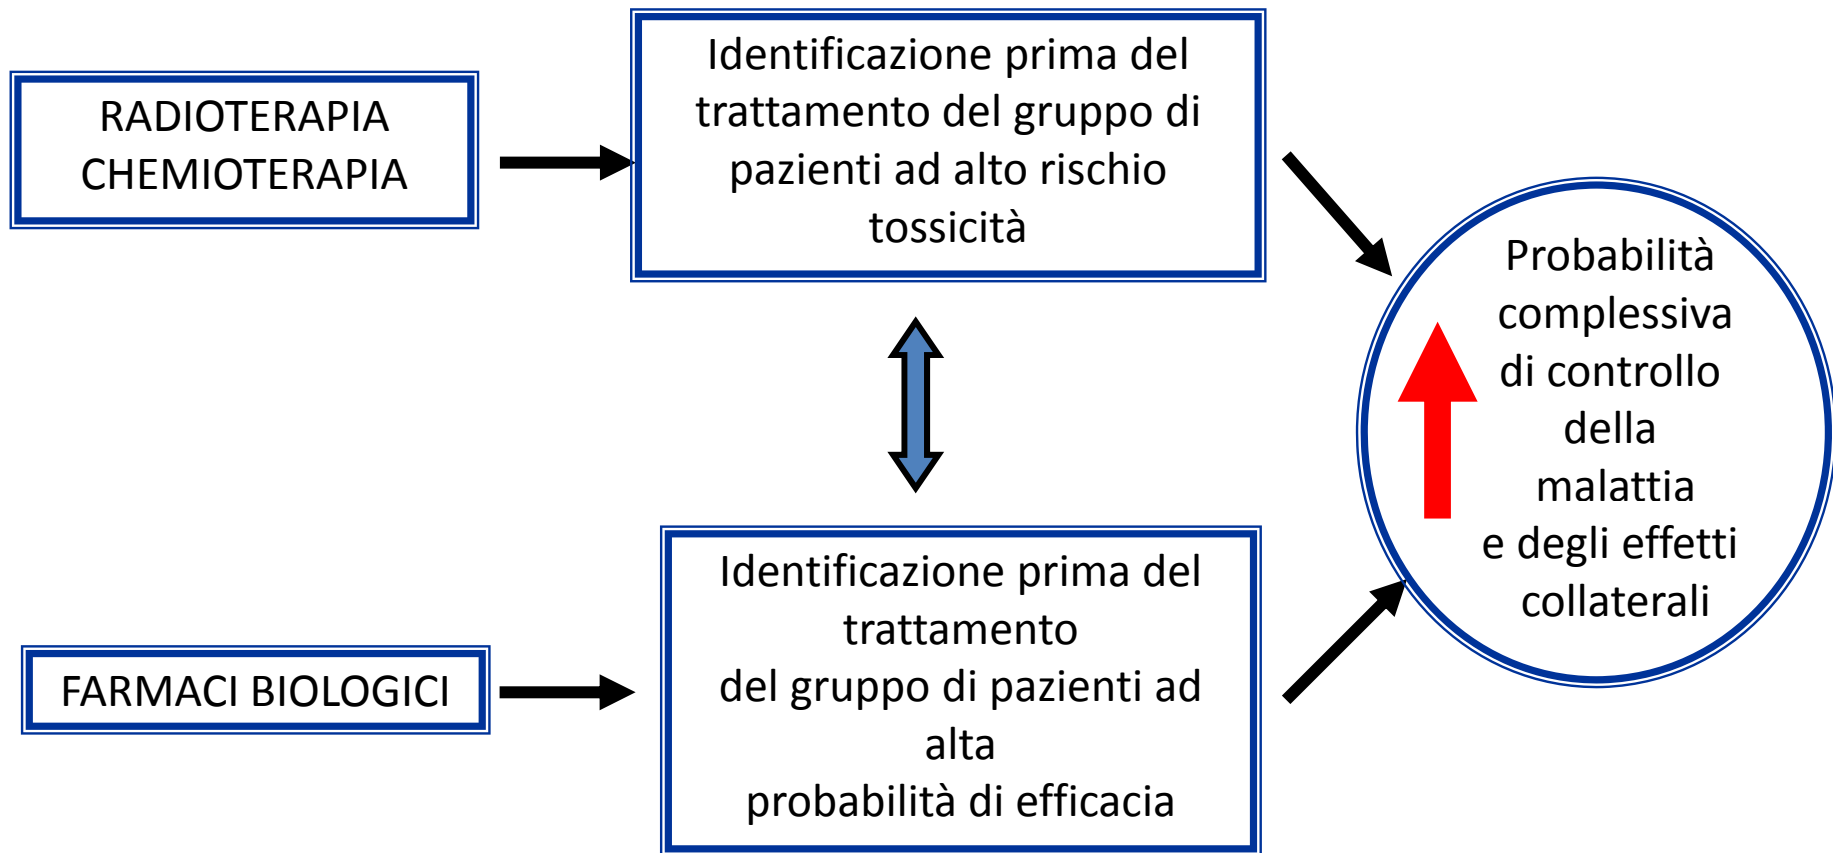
RADIOTERAPIA
CHEMIOTERAPIA

Identificazione prima del trattamento del gruppo di pazienti ad alto rischio tossicità

Probabilità complessiva di controllo della malattia e degli effetti collaterali

FARMACI BIOLOGICI

Identificazione prima del trattamento del gruppo di pazienti ad alta probabilità di efficacia